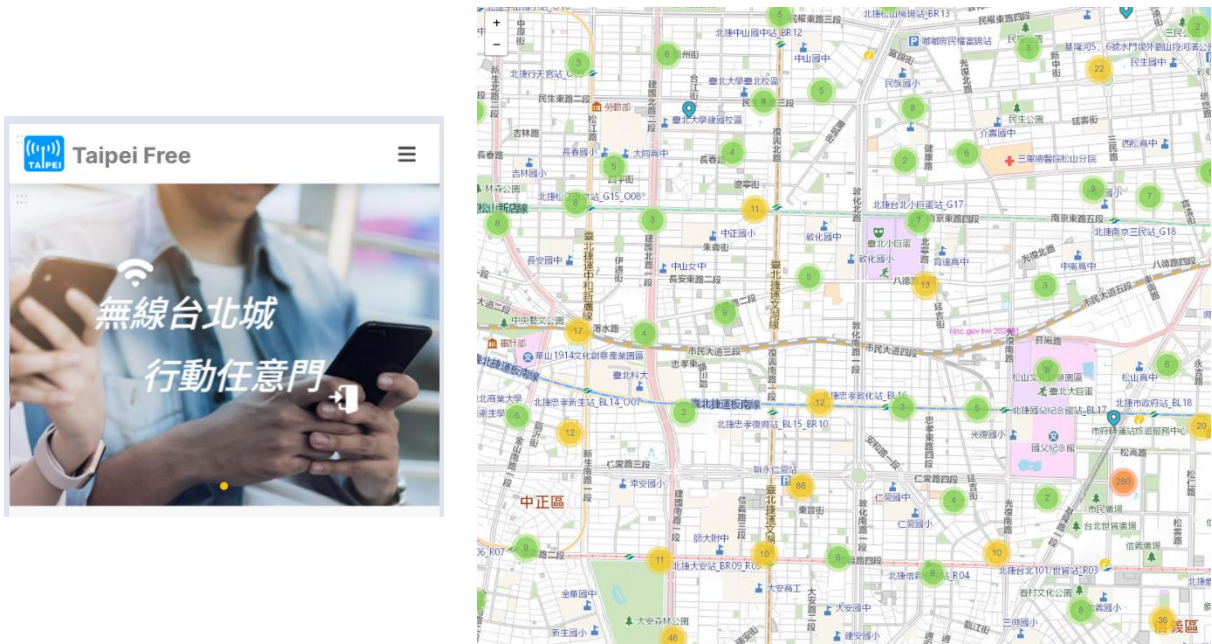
TAIPEI Taipei Free

無線台北城

行動任意門

+
−

北捷中山國中站_BR12
北捷南京復興站_BR13
民權東路三段
國立臺北科技大學
臺北大學建國校區
台北科大
中山國中
民族國小
民生東路二段
民生東路三段
民生公園
長春路
吉林路
松江路
長春國小
大同高中
長春國小
復興北路
敦化北路
敦化南路
介壽國中
三軍總醫院松山分院
北捷松江南京站_G15_O08
北捷台北小巨蛋站_G17
南京東路五段
北捷南京三民站_G18
北捷松山新店線
中正國小
朱崙街
敦化國小
臺北小巨蛋
長安國中
中山女中
長安東路二段
八德路
八德路四段
市民大道五段
市民大道三段
中央藝文公園
華山1914文化創意產業園區
忠孝東路
臺北科大
北捷忠孝新生站_BL14_O07
北捷忠孝復興站_BL15_BR10
北捷忠孝敦化站_BL16
北捷國父紀念館站_BL17
北捷市政府站_BL18
市府轉運站旅客服務中心
國父紀念館
光復國小
松山文創園區
臺北大巨蛋
松山高中
仁愛路三段
仁愛路四段
仁愛國小
中正區
幸安國小
建國南路
東豐街
北捷大安站_BR09_R05
北捷信義安和站_R04
北捷台北101/世貿站_R03
台北世貿展覽
台北世貿廣場
市民廣場
信義廣場
大安高工
大安國中
大安森林公園
金華國中
新生國小
建安國小
信義區
松仁路
師大附中
tisc.gov.tw/ 202
5
6
3
22
7
2
4
8
11
17
12
10
13
9
20
280
86
36
46